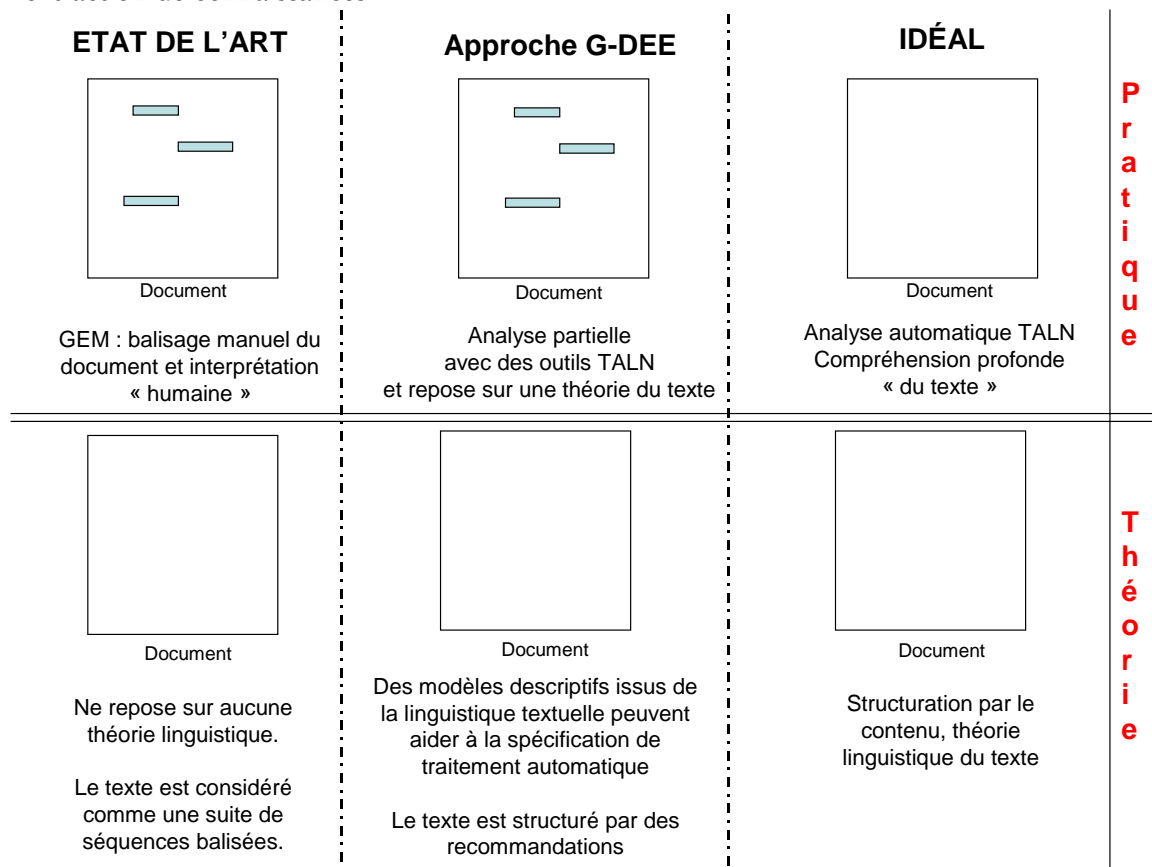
| ETAT DE L'ART | Approche G-DEE | IDÉAL | |
|---|---|---|---|
| Document<br>GEM : balisage manuel du document et interprétation « humaine » | Document<br>Analyse partielle avec des outils TALN et repose sur une théorie du texte | Document<br>Analyse automatique TALN Compréhension profonde « du texte » | Pratique |
| Document<br>Ne repose sur aucune théorie linguistique.<br>Le texte est considéré comme une suite de séquences balisées. | Document<br>Des modèles descriptifs issus de la linguistique textuelle peuvent aider à la spécification de traitement automatique<br>Le texte est structuré par des recommandations | Document<br>Structuration par le contenu, théorie linguistique du texte | Théorie |